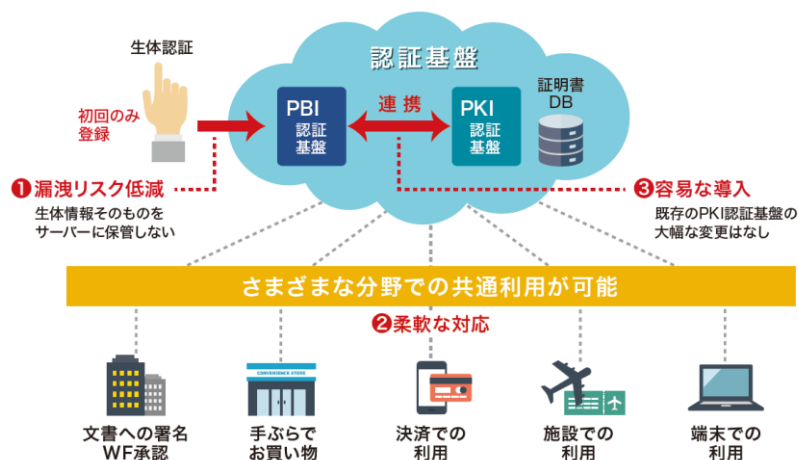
生体認証

初回のみ
登録

認証基盤

PBI
認証
基盤

連 携

PKI
認証
基盤

証明書
DB

❶漏洩リスク低減
生体情報そのものをサーバーに保管しない

❸容易な導入
既存のPKI認証基盤の大幅な変更はなし

さまざまな分野での共通利用が可能

❷柔軟な対応

CONVENIENCE STORE

文書への署名
WF承認

手ぶらで
お買い物

決済での
利用

施設での
利用

端末での
利用